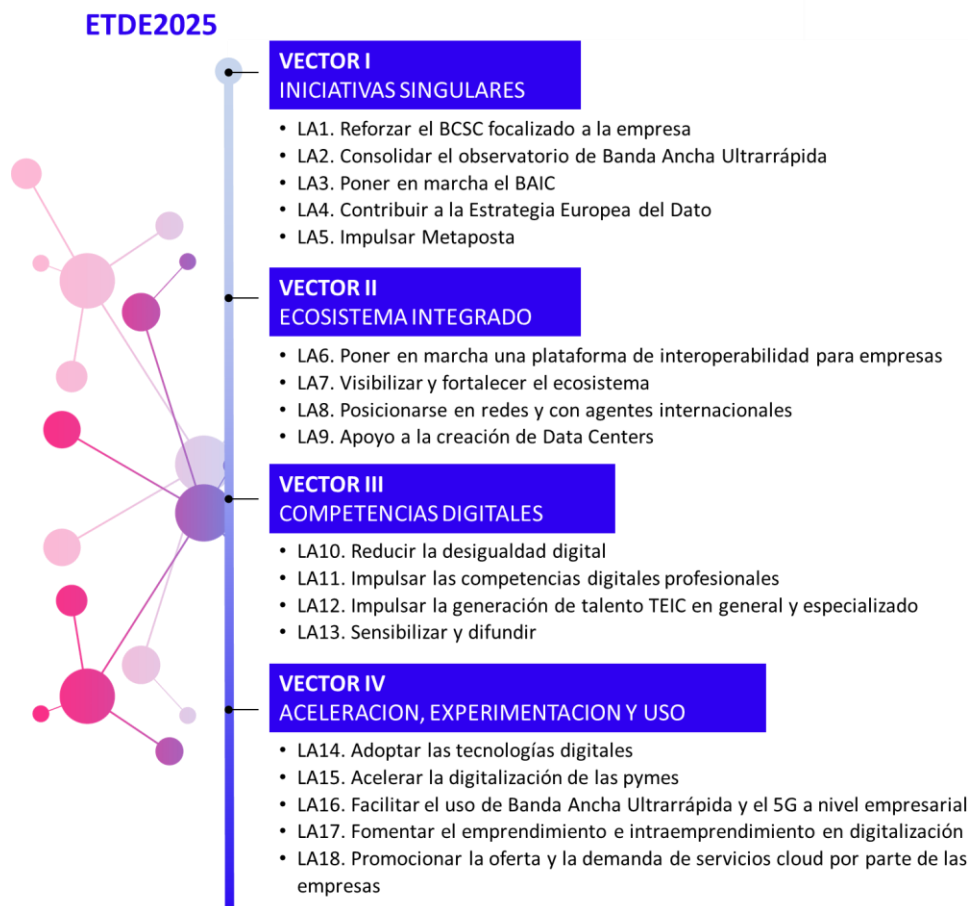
ETDE2025

VECTOR I
INICIATIVAS SINGULARES

- LA1. Reforzar el BCSC focalizado a la empresa
- LA2. Consolidar el observatorio de Banda Ancha Ultrarrápida
- LA3. Poner en marcha el BAIC
- LA4. Contribuir a la Estrategia Europea del Dato
- LA5. Impulsar Metaposta

VECTOR II
ECOSISTEMA INTEGRADO

- LA6. Poner en marcha una plataforma de interoperabilidad para empresas
- LA7. Visibilizar y fortalecer el ecosistema
- LA8. Posicionarse en redes y con agentes internacionales
- LA9. Apoyo a la creación de Data Centers

VECTOR III
COMPETENCIAS DIGITALES

- LA10. Reducir la desigualdad digital
- LA11. Impulsar las competencias digitales profesionales
- LA12. Impulsar la generación de talento TEIC en general y especializado
- LA13. Sensibilizar y difundir

VECTOR IV
ACELERACION, EXPERIMENTACION Y USO

- LA14. Adoptar las tecnologías digitales
- LA15. Acelerar la digitalización de las pymes
- LA16. Facilitar el uso de Banda Ancha Ultrarrápida y el 5G a nivel empresarial
- LA17. Fomentar el emprendimiento e intraemprendimiento en digitalización
- LA18. Promocionar la oferta y la demanda de servicios cloud por parte de las empresas